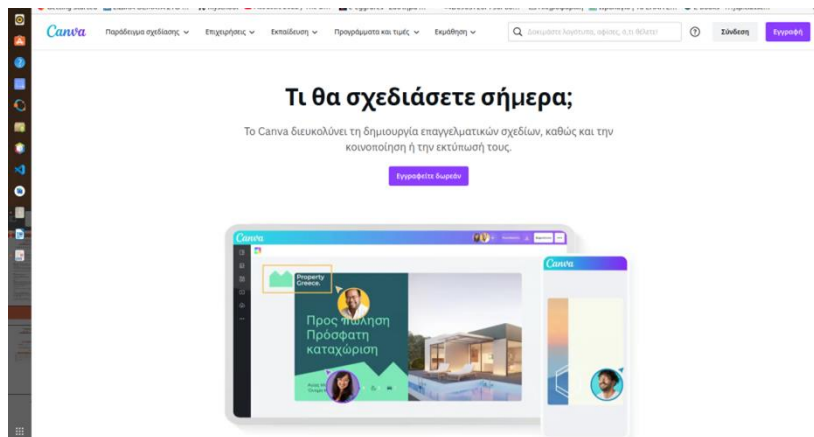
Canva Παραδείγματα σχεδίασης Επιχειρήσεις Εκπαίδευση Προγράμματα και τιμές Εκμάθηση Δοκιμάστε λογότυπα, αφίσες, ό,τι θέλετε! Σύνδεση Εγγραφή

Τι θα σχεδιάσετε σήμερα;

Το Canva διευκολύνει τη δημιουργία επαγγελματικών σχεδίων, καθώς και την κοινοποίηση ή την εκτύπωσή τους.

Εγγραφείτε δωρεάν

Canva

Property Greece.

Προς πώληση Πρόσφατη καταχώριση

Canva